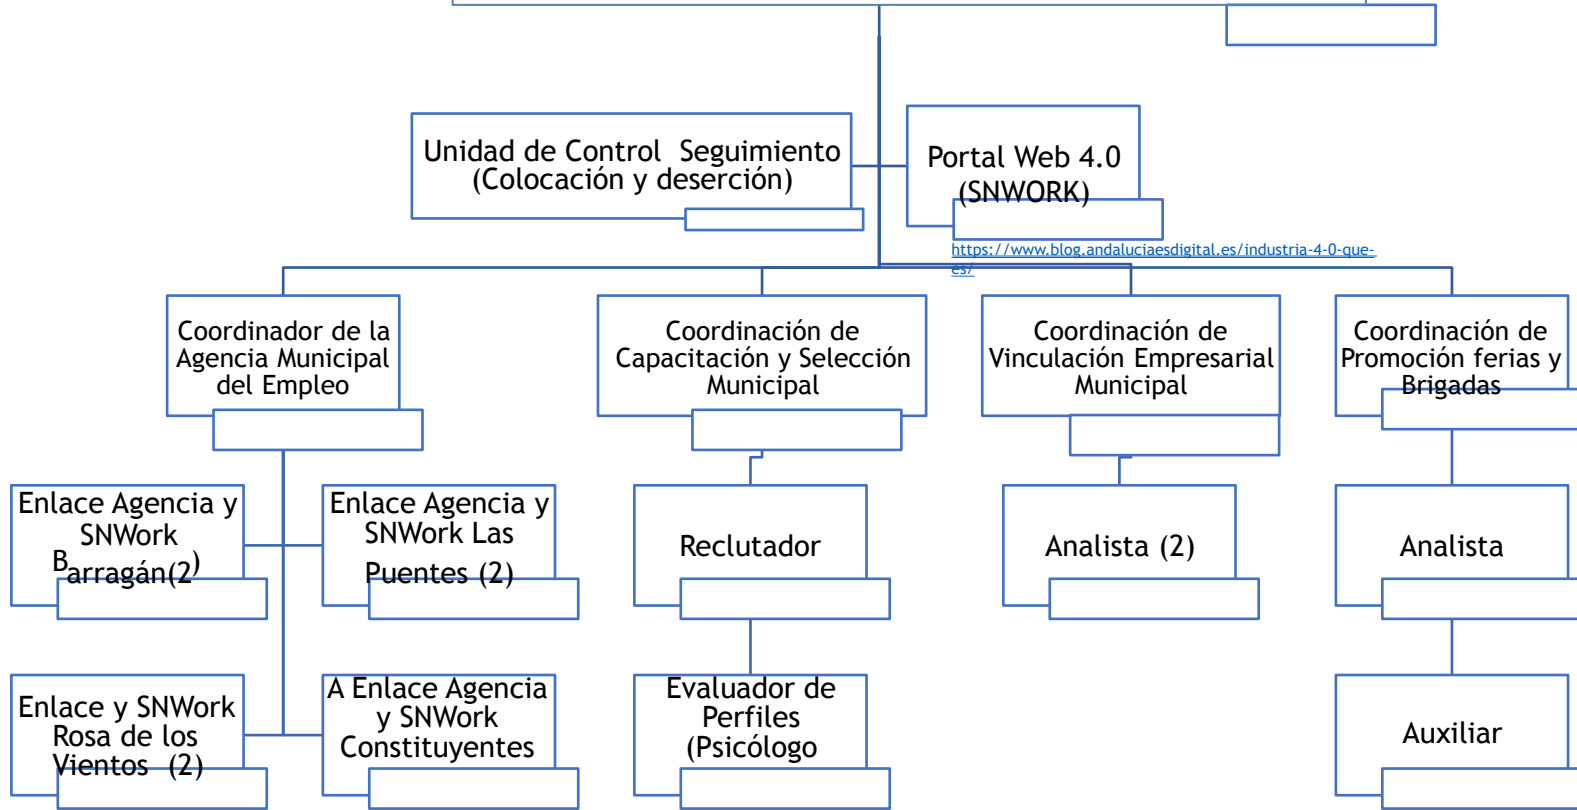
Unidad de Control Seguimiento (Colocación y deserción)

Portal Web 4.0 (SNWORK)

https://www.blog.andaluciaesdigital.es/industria-4-0-que-es/

Coordinador de la Agencia Municipal del Empleo

Coordinación de Capacitación y Selección Municipal

Coordinación de Vinculación Empresarial Municipal

Coordinación de Promoción ferias y Brigadas

Enlace Agencia y SNWork Barragán(2)

Enlace Agencia y SNWork Las Puentes (2)

Reclutador

Analista (2)

Analista

Enlace y SNWork Rosa de los Vientos (2)

A Enlace Agencia y SNWork Constituyentes

Evaluador de Perfiles (Psicólogo

Auxiliar